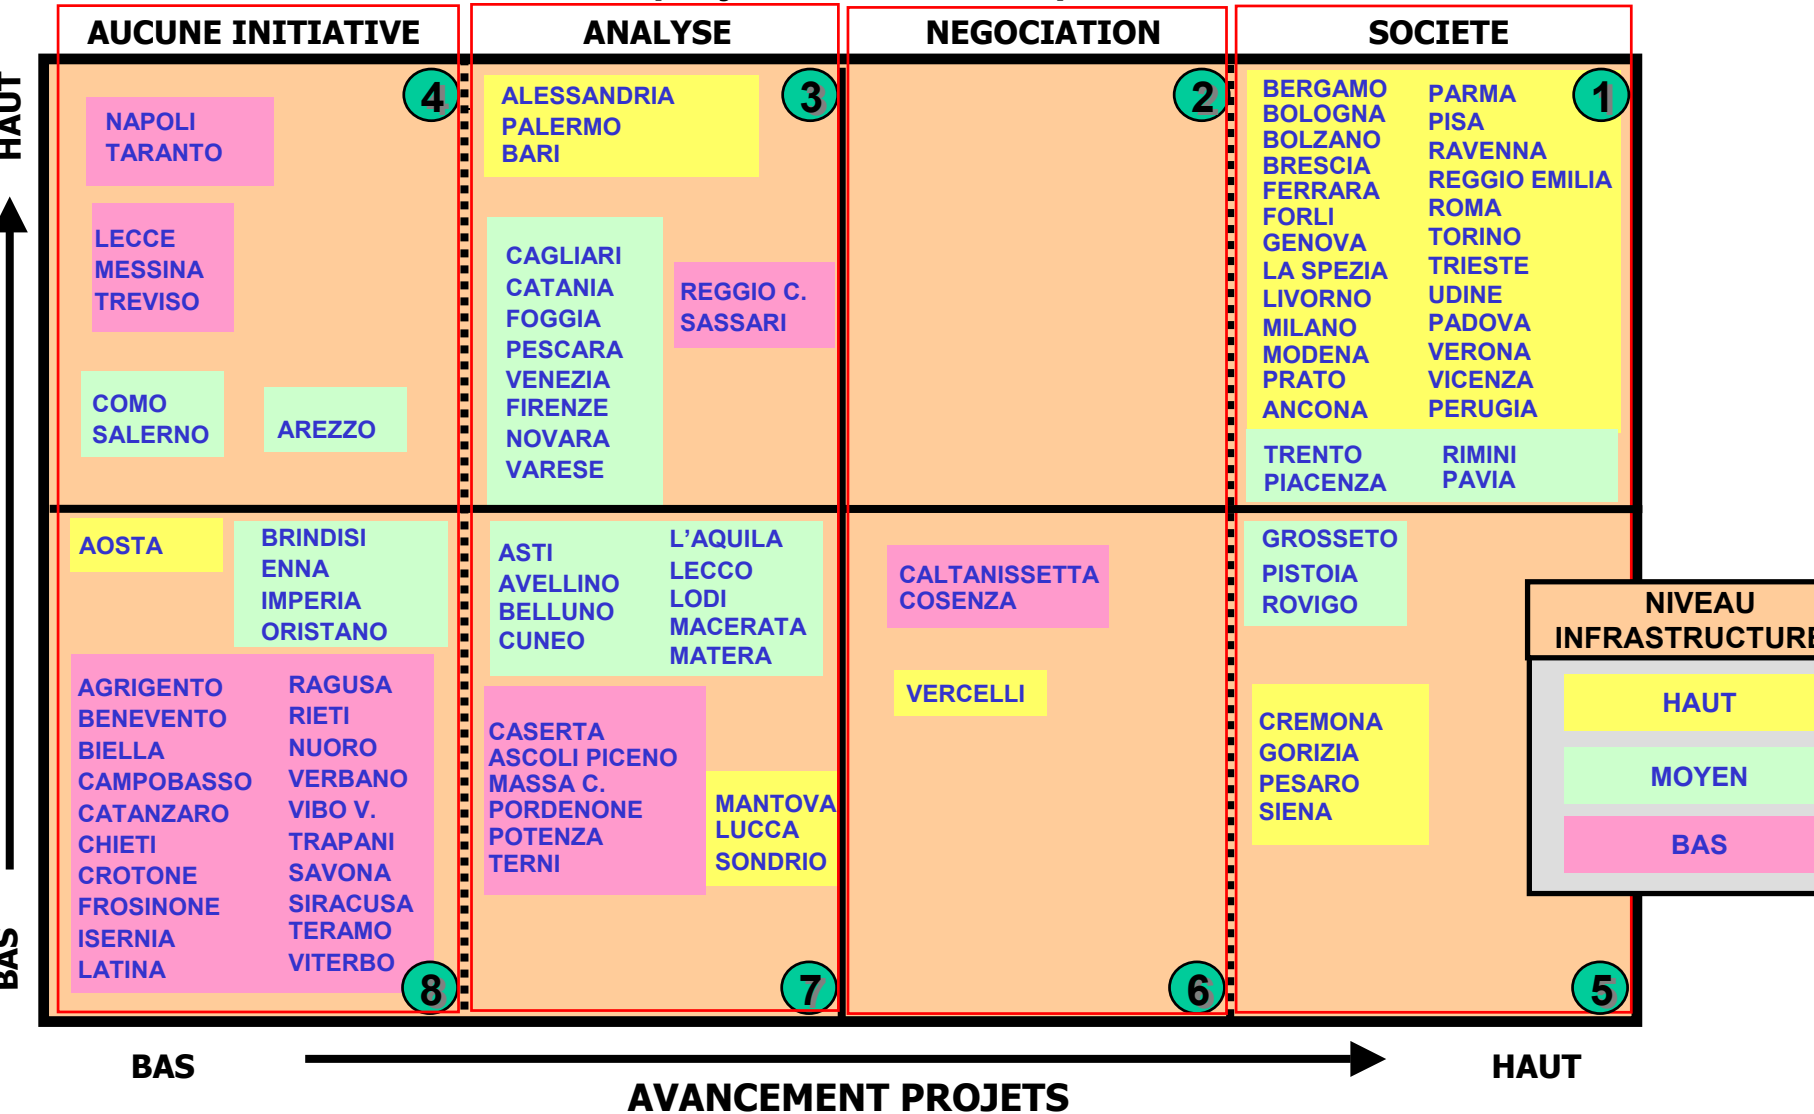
AUCUNE INITIATIVE

ANALYSE

NEGOCIATION

SOCIETE

HAUT

BAS

4

NAPOLI
TARANTO

LECCE
MESSINA
TREVISO

COMO
SALERNO

AREZZO

3

ALESSANDRIA
PALERMO
BARI

CAGLIARI
CATANIA
FOGGIA
PESCARA
VENEZIA
FIRENZE
NOVARA
VARESE

REGGIO C.
SASSARI

2

1

BERGAMO
BOLOGNA
BOLZANO
BRESCIA
FERRARA
FORLI
GENOVA
LA SPEZIA
LIVORNO
MILANO
MODENA
PRATO
ANCONA

PARMA
PISA
RAVENNA
REGGIO EMILIA
ROMA
TORINO
TRIESTE
UDINE
PADOVA
VERONA
VICENZA
PERUGIA

TRENTO
PIACENZA

RIMINI
PAVIA

AOSTA

BRINDISI
ENNA
IMPERIA
ORISTANO

AGRIGENTO
BENEVENTO
BIELLA
CAMPOBASSO
CATANZARO
CHIETI
CROTONE
FROSINONE
ISERNIA
LATINA

RAGUSA
RIETI
NUORO
VERBANO
VIBO V.
TRAPANI
SAVONA
SIRACUSA
TERAMO
VITERBO

8

ASTI
AVELLINO
BELLUNO
CUNEO

L'AQUILA
LECCO
LODI
MACERATA
MATERA

CASERTA
ASCOLI PICENO
MASSA C.
PORDENONE
POTENZA
TERNI

MANTOVA
LUCCA
SONDRIO

7

CALTANISSETTA
COSENZA

VERCELLI

6

GROSSETO
PISTOIA
ROVIGO

CREMONA
GORIZIA
PESARO
SIENA

5

NIVEAU
INFRASTRUCTURE

HAUT

MOYEN

BAS

BAS

HAUT

AVANCEMENT PROJETS